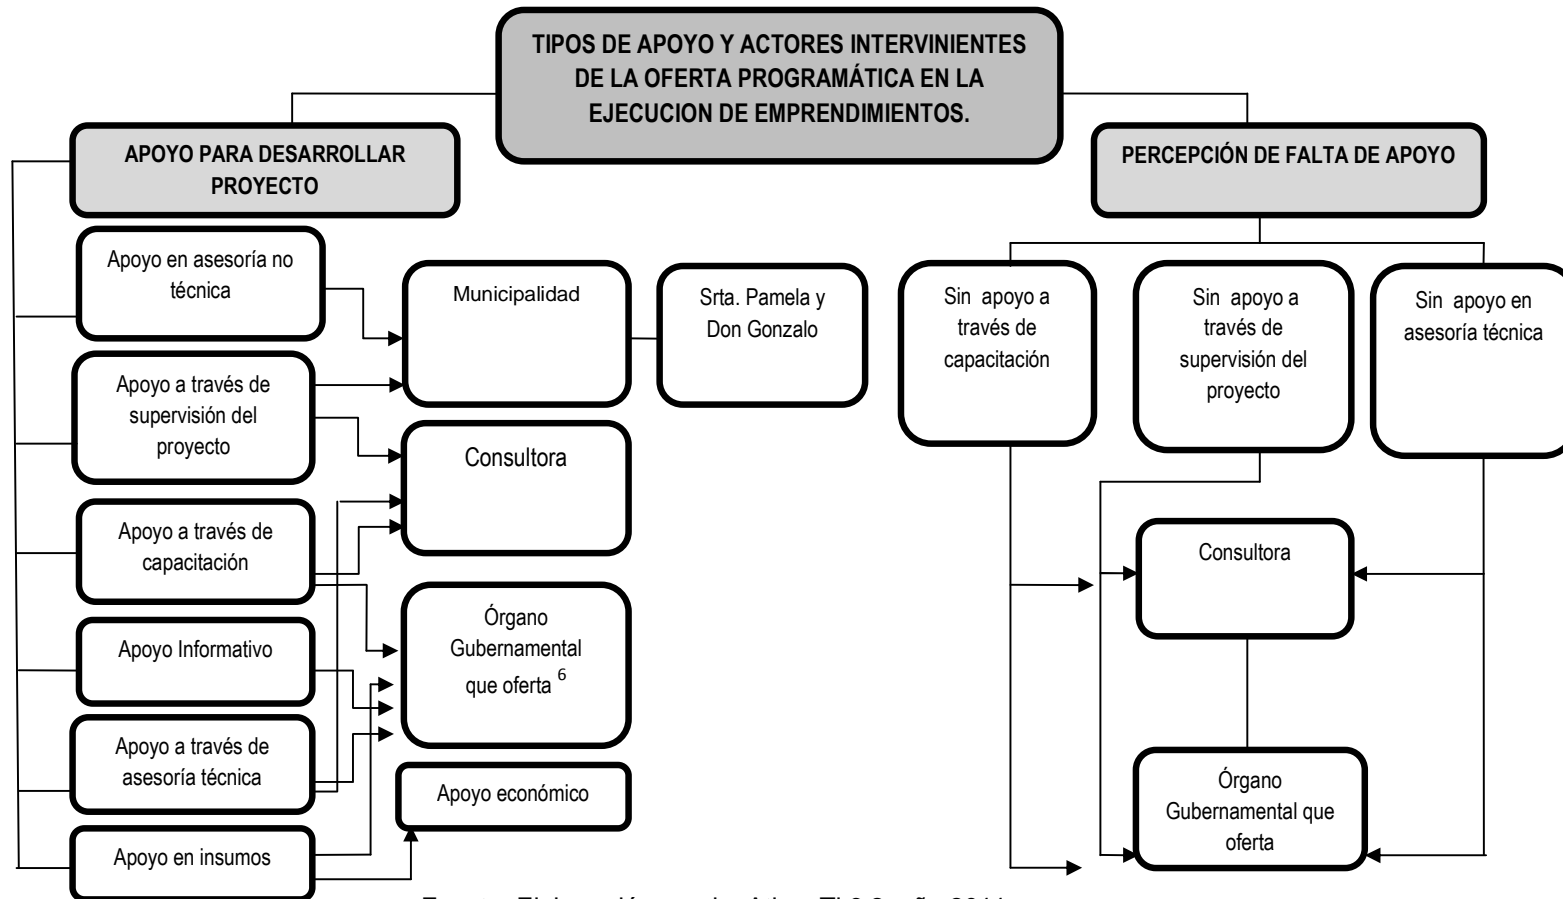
TIPOS DE APOYO Y ACTORES INTERVINIENTES DE LA OFERTA PROGRAMÁTICA EN LA EJECUCION DE EMPRENDIMIENTOS.

APOYO PARA DESARROLLAR PROYECTO

PERCEPCIÓN DE FALTA DE APOYO

Apoyo en asesoría no técnica

Apoyo a través de supervisión del proyecto

Apoyo a través de capacitación

Apoyo Informativo

Apoyo a través de asesoría técnica

Apoyo en insumos

Municipalidad

Srta. Pamela y Don Gonzalo

Consultora

Órgano Gubernamental que oferta $^6$

Apoyo económico

Sin apoyo a través de capacitación

Sin apoyo a través de supervisión del proyecto

Sin apoyo en asesoría técnica

Consultora

Órgano Gubernamental que oferta

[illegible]